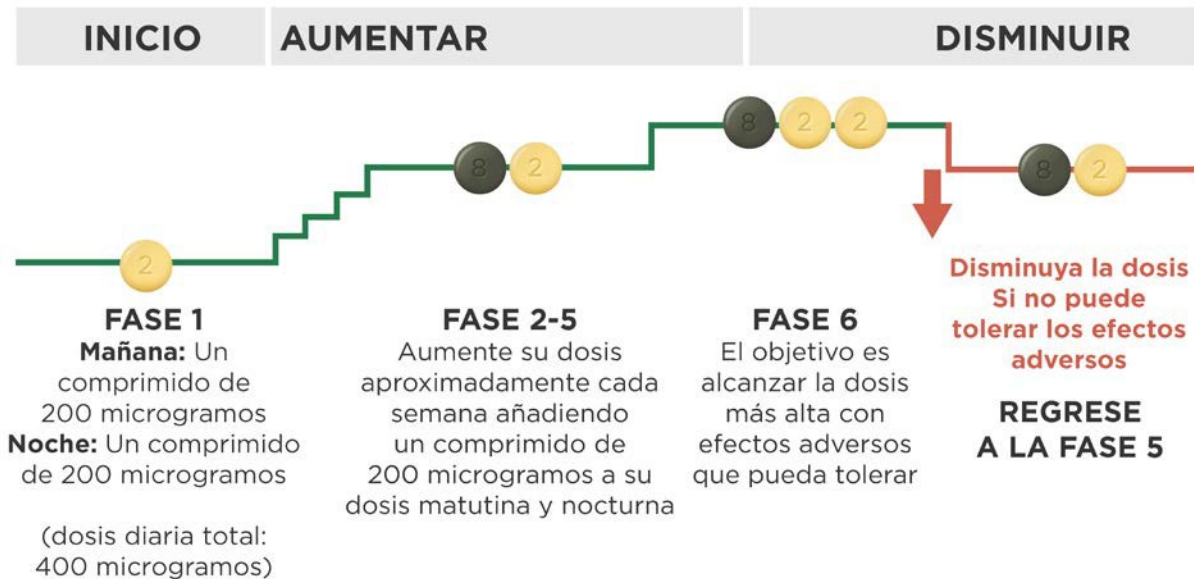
INICIO

AUMENTAR

DISMINUIR

2

8 2

8 2 2

8 2

Disminuya la dosis Si no puede tolerar los efectos adversos

FASE 1
**Mañana:** Un comprimido de 200 microgramos
**Noche:** Un comprimido de 200 microgramos

(dosis diaria total: 400 microgramos)

FASE 2-5
Aumente su dosis aproximadamente cada semana añadiendo un comprimido de 200 microgramos a su dosis matutina y nocturna

FASE 6
El objetivo es alcanzar la dosis más alta con efectos adversos que pueda tolerar

REGRESE A LA FASE 5